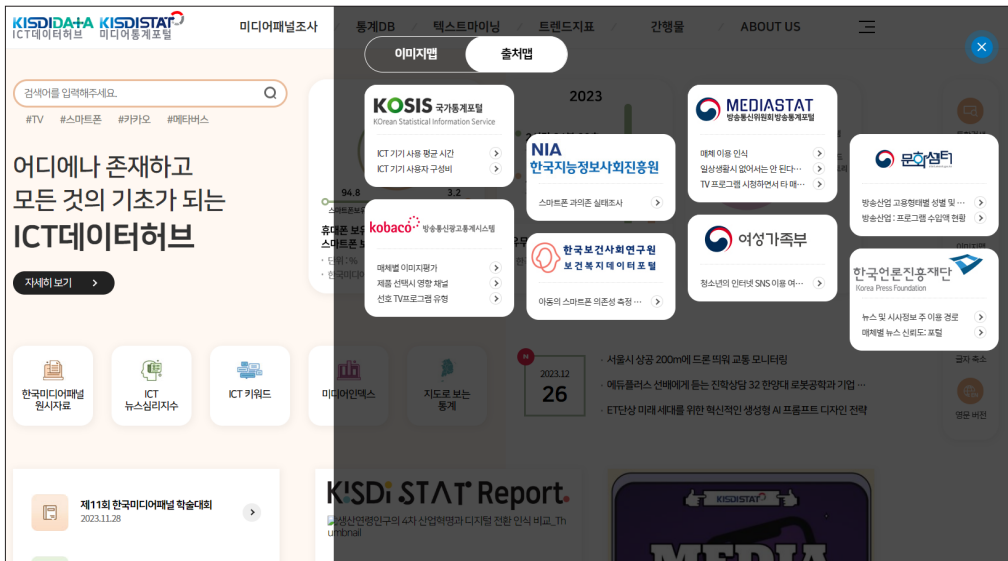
KISDIDATA ICT데이터허브 KISDISTAT 미디어통계포털

미디어패널조사 통계DB 텍스트마이닝 트렌드지표 간행물 ABOUT US

검색어를 입력해주세요.

#TV #스마트폰 #카카오 #메타버스

어디에나 존재하고
모든 것의 기초가 되는
ICT데이터허브

자세히 보기

이미지맵 출처맵

KOSIS 국가통계포털
KOrean Statistical Information Service
ICT 기기 사용 평균 시간
ICT 기기 사용자 구성비

MEDIASTAT 방송통신위원회 방송통계포털
매체 이용 인식
일상생활시 없어서는 안 된다…
TV 프로그램 시청하면서 타 매…

NIA 한국지능정보사회진흥원
스마트폰 과의존 실태조사

문화셈터
방송산업 고용형태별 성별 및 …
방송산업 : 프로그램 수입액 현황

kobaco 방송통신광고통계시스템
매체별 이미지평가
제품 선택시 영향 채널
선호 TV프로그램 유형

한국보건사회연구원 보건복지데이터포털
아동의 스마트폰 의존성 측정 …

여성가족부
청소년의 인터넷 SNS 이용 여…

한국언론진흥재단 Korea Press Foundation
뉴스 및 시사정보 주 이용 경로
매체별 뉴스 신뢰도: 포털

2023

94.8 3.2

휴대폰 보유
스마트폰 보
단위 : %
한국미디어

한국미디어패널 원시자료
ICT 뉴스심리지수
ICT 키워드
미디어인덱스
지도로 보는 통계

2023.12
26

서울시 상공 200m에 드론 띄워 교통 모니터링
에듀플러스 선배에게 듣는 진학상담 32 한양대 로봇공학과 기업 …
ET단상 미래 세대를 위한 혁신적인 생성형 AI 프롬프트 디자인 전략

제11회 한국미디어패널 학술대회
2023.11.28

KISDi STAT Report
생산연령인구의 4차 산업혁명과 디지털 전환 인식 비교_Thumbnail

KISDISTAT
MEDIA

글자 축소
영문 버전